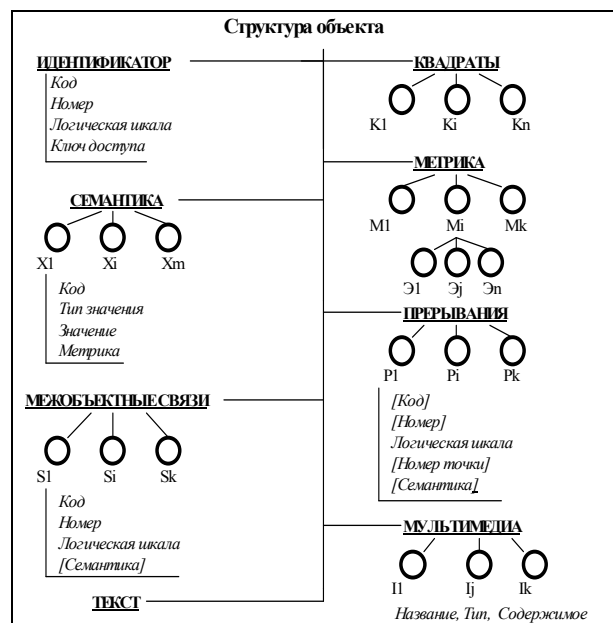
Структура объекта

ИДЕНТИФИКАТОР
Код
Номер
Логическая шкала
Ключ доступа

СЕМАНТИКА
X1 Xi Xm
Код
Тип значения
Значение
Метрика

МЕЖОБЪЕКТНЫЕ СВЯЗИ
S1 Si Sk
Код
Номер
Логическая шкала
[Семантика]

ТЕКСТ

КВАДРАТЫ
K1 Ki Kn

МЕТРИКА
M1 Mi Mk
Э1 Эj Эn

ПРЕРЫВАНИЯ
P1 Pi Pk
[Код]
[Номер]
Логическая шкала
[Номер точки]
[Семантика]

МУЛЬТИМЕДИА
I1 Ij Ik
Название, Тип, Содержимое